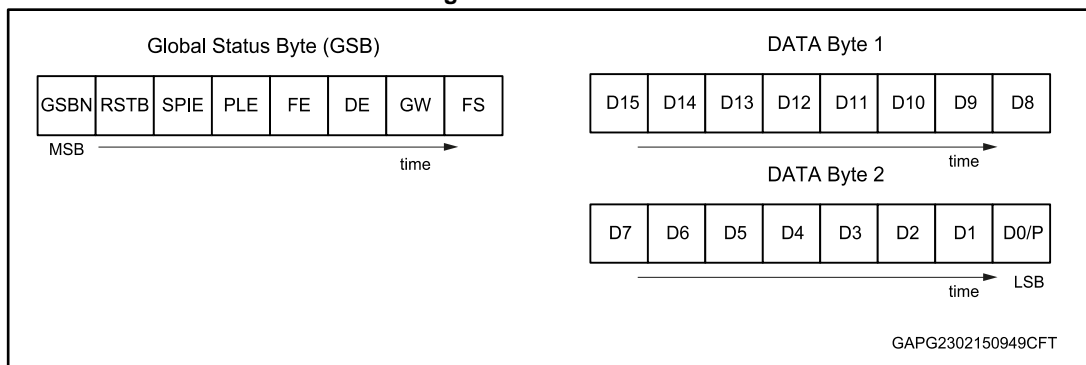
Global Status Byte (GSB)

| GSBN | RSTB | SPIE | PLE | FE | DE | GW | FS |
|---|---|---|---|---|---|---|---|

MSB

time

DATA Byte 1

| D15 | D14 | D13 | D12 | D11 | D10 | D9 | D8 |
|---|---|---|---|---|---|---|---|

time

DATA Byte 2

| D7 | D6 | D5 | D4 | D3 | D2 | D1 | D0/P |
|---|---|---|---|---|---|---|---|

time

LSB

GAPG2302150949CFT